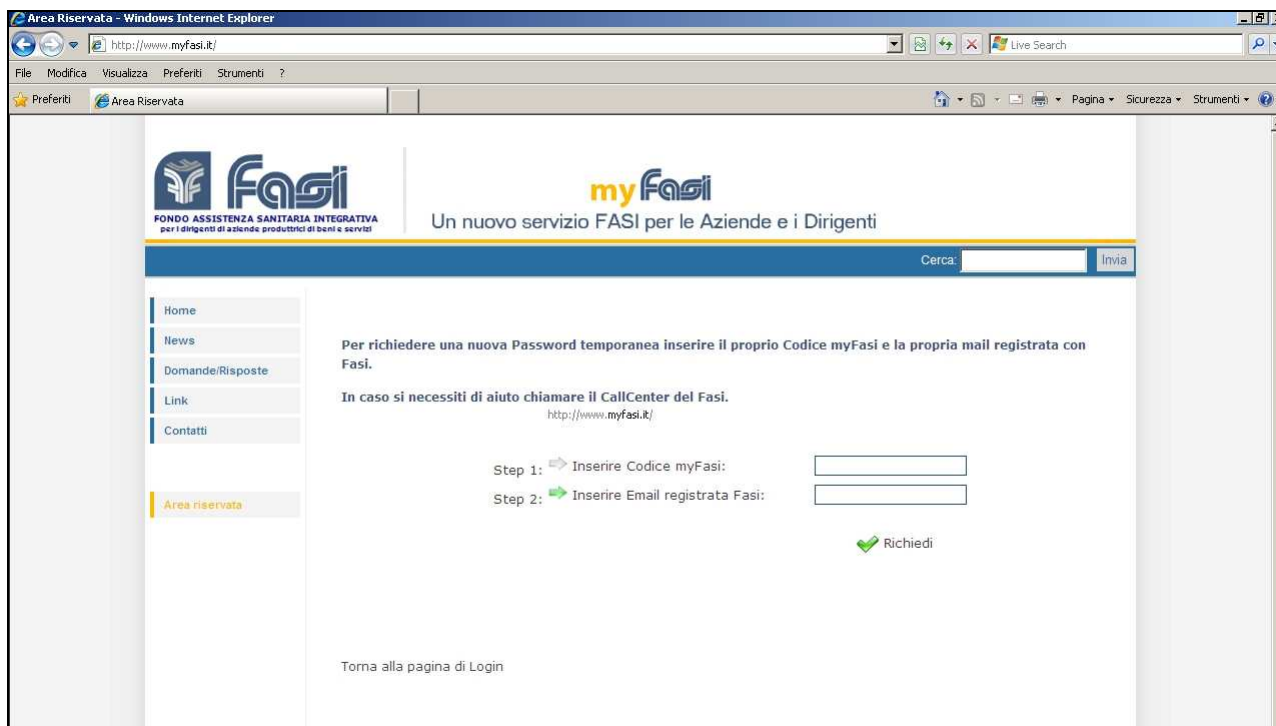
Area Riservata - Windows Internet Explorer

http://www.myfasi.it/

Live Search

File Modifica Visualizza Preferiti Strumenti ?

Preferiti Area Riservata

Pagina • Sicurezza • Strumenti •

Fasi
FONDO ASSISTENZA SANITARIA INTEGRATIVA
per i dirigenti di aziende produttrici di beni e servizi

my Fasi
Un nuovo servizio FASI per le Aziende e i Dirigenti

Cerca: Invia

Home
News
Domande/Risposte
Link
Contatti

Area riservata

Per richiedere una nuova Password temporanea inserire il proprio Codice myFasi e la propria mail registrata con Fasi.

In caso si necessiti di aiuto chiamare il CallCenter del Fasi.
http://www.myfasi.it/

Step 1: Inserire Codice myFasi:
Step 2: Inserire Email registrata Fasi:

Richiedi

Torna alla pagina di Login